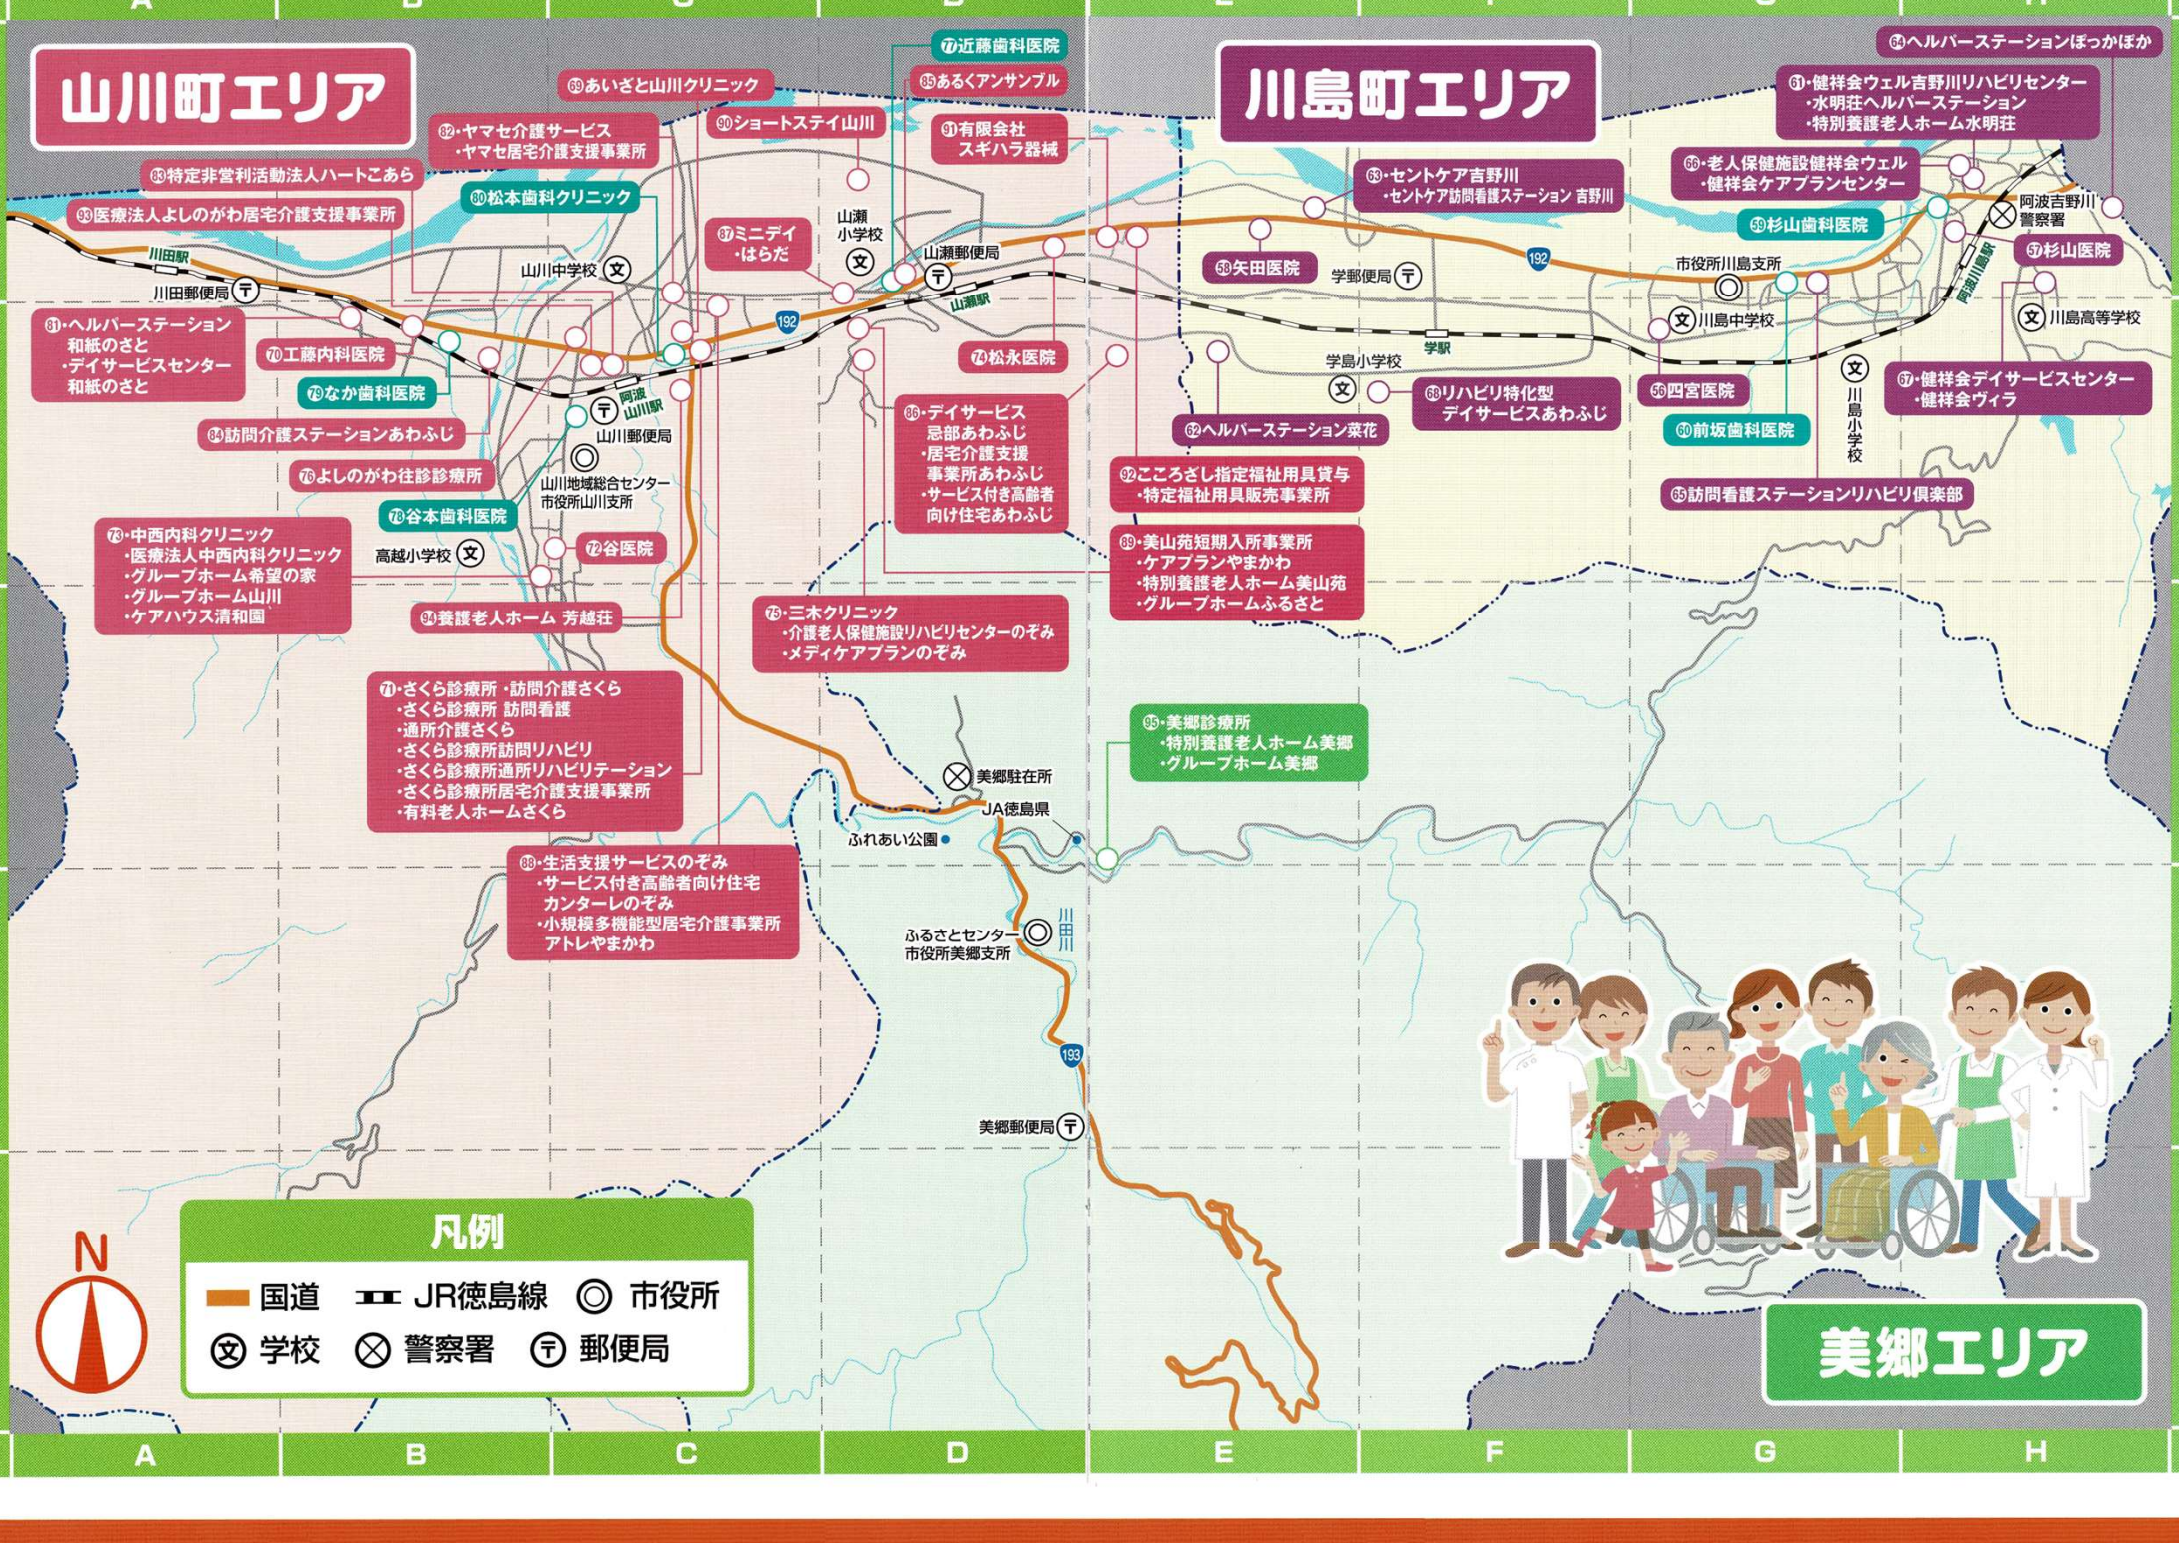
A B C D E F G H

山川町エリア

川島町エリア

美郷エリア

⑰近藤歯科医院
⑬あいざと山川クリニック
⑮あるくアンサンブル
⑳ショートステイ山川
⑪有限会社 スギハラ器械
⑫・ヤマセ介護サービス ・ヤマセ居宅介護支援事業所
⑬特定非営利活動法人ハートこあら
⑳松本歯科クリニック
⑬医療法人よしのがわ居宅介護支援事業所
⑰ミニデイ ・はらだ
山瀬小学校
山瀬郵便局
山川中学校
川田駅
川田郵便局
山瀬駅
192
⑪・ヘルパーステーション 和紙のさと ・デイサービスセンター 和紙のさと
⑳工藤内科医院
⑲なか歯科医院
⑭松永医院
阿波山川駅
山川郵便局
⑭訪問介護ステーションあわふじ
⑯よしのがわ往診診療所
山川地域総合センター 市役所山川支所
⑯・デイサービス 忌部あわふじ ・居宅介護支援 事業所あわふじ ・サービス付き高齢者 向け住宅あわふじ
⑱谷本歯科医院
⑬・中西内科クリニック ・医療法人中西内科クリニック ・グループホーム希望の家 ・グループホーム山川 ・ケアハウス清和園
高越小学校
⑫谷医院
⑭養護老人ホーム 芳越荘
⑮・三木クリニック ・介護老人保健施設リハビリセンターのぞみ ・メディケアプランのぞみ
⑪・さくら診療所 ・訪問介護さくら ・さくら診療所 訪問看護 ・通所介護さくら ・さくら診療所訪問リハビリ ・さくら診療所通所リハビリテーション ・さくら診療所居宅介護支援事業所 ・有料老人ホームさくら
⑱・生活支援サービスのぞみ ・サービス付き高齢者向け住宅 カンターレのぞみ ・小規模多機能型居宅介護事業所 アトレやまかわ
美郷駐在所
JA徳島県
ふれあい公園
ふるさとセンター 市役所美郷支所
川田川
193
美郷郵便局
⑮・美郷診療所 ・特別養護老人ホーム美郷 ・グループホーム美郷
⑫こころざし指定福祉用具貸与 ・特定福祉用具販売事業所
⑱・美山苑短期入所事業所 ・ケアプランやまかわ ・特別養護老人ホーム美山苑 ・グループホームふるさと
⑭ヘルパーステーションぽっかぽか
⑪・健祥会ウェル吉野川リハビリセンター ・水明荘ヘルパーステーション ・特別養護老人ホーム水明荘
⑬・セントケア吉野川 ・セントケア訪問看護ステーション 吉野川
⑯・老人保健施設健祥会ウェル ・健祥会ケアプランセンター
阿波吉野川警察署
⑲杉山歯科医院
⑤矢田医院
学郵便局
市役所川島支所
192
⑰杉山医院
阿波川島駅
川島中学校
川島高等学校
学駅
学島小学校
⑯リハビリ特化型 デイサービスあわふじ
⑤四宮医院
⑰・健祥会デイサービスセンター ・健祥会ヴィラ
⑫ヘルパーステーション菜花
⑩前坂歯科医院
川島小学校
⑮訪問看護ステーションリハビリ倶楽部

凡例
国道 JR徳島線 市役所
学校 警察署 郵便局
N